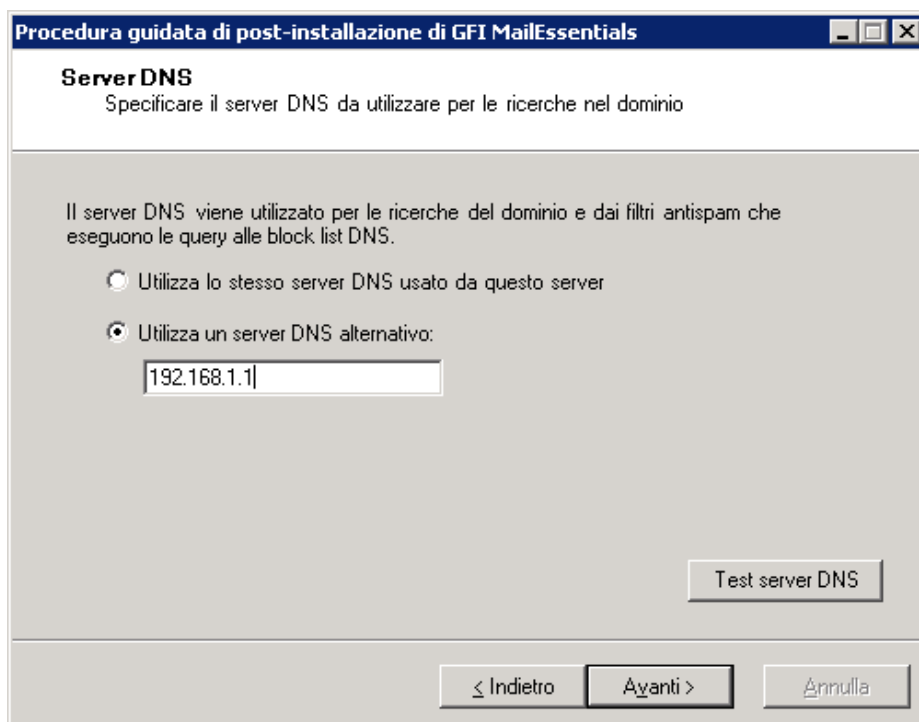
Procedura guidata di post-installazione di GFI MailEssentials

Server DNS
Specificare il server DNS da utilizzare per le ricerche nel dominio

Il server DNS viene utilizzato per le ricerche del dominio e dai filtri antispam che eseguono le query alle block list DNS.

Utilizza lo stesso server DNS usato da questo server

Utilizza un server DNS alternativo:

192.168.1.1

Test server DNS

< Indietro

Avanti >

Annulla